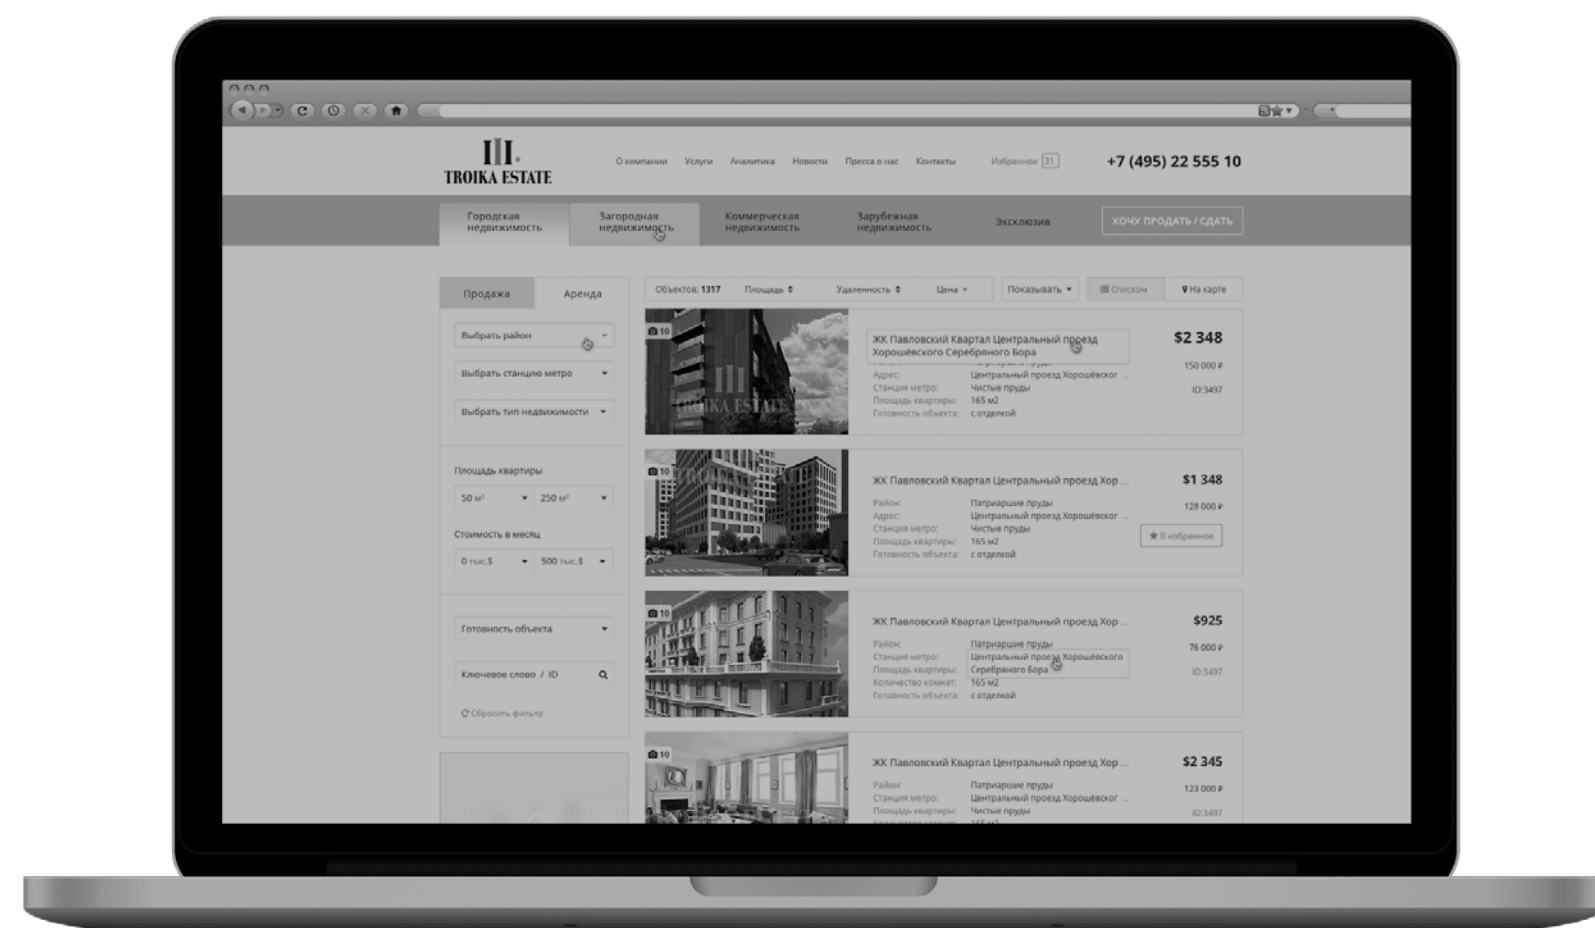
III.
TROIKA ESTATE

О компании Услуги Аналитика Новости Пресса о нас Контакты Избранное 31

+7 (495) 22 555 10

Городская недвижимость
Загородная недвижимость
Коммерческая недвижимость
Зарубежная недвижимость
Эксклюзив
ХОЧУ ПРОДАТЬ / СДАТЬ

Продажа Аренда

Выбрать район
Выбрать станцию метро
Выбрать тип недвижимости

Площадь квартиры
50 м² 250 м²

Стоимость в месяц
0 тыс.$ 500 тыс.$

Готовность объекта

Ключевое слово / ID

Сбросить фильтр

Объектов: 1317 Площадь Удаленность Цена Показывать Списком На карте

10
ЖК Павловский Квартал Центральный проезд Хорошёвского Серебряного Бора
Адрес: Центральный проезд Хорошёвског ...
Станция метро: Чистые пруды
Площадь квартиры: 165 м2
Готовность объекта: с отделкой
$2 348
150 000 ₽
ID:3497

10
ЖК Павловский Квартал Центральный проезд Хор ...
Район: Патриаршие пруды
Адрес: Центральный проезд Хорошёвског ...
Станция метро: Чистые пруды
Площадь квартиры: 165 м2
Готовность объекта: с отделкой
$1 348
128 000 ₽
В избранное

10
ЖК Павловский Квартал Центральный проезд Хор ...
Район: Патриаршие пруды
Станция метро: Центральный проезд Хорошёвского Серебряного Бора
Площадь квартиры: 165 м2
Количество комнат: 165 м2
Готовность объекта: с отделкой
$925
76 000 ₽
ID:3497

10
ЖК Павловский Квартал Центральный проезд Хор ...
Район: Патриаршие пруды
Станция метро: Центральный проезд Хорошёвског ...
Площадь квартиры: Чистые пруды
$2 345
123 000 ₽
ID:3497